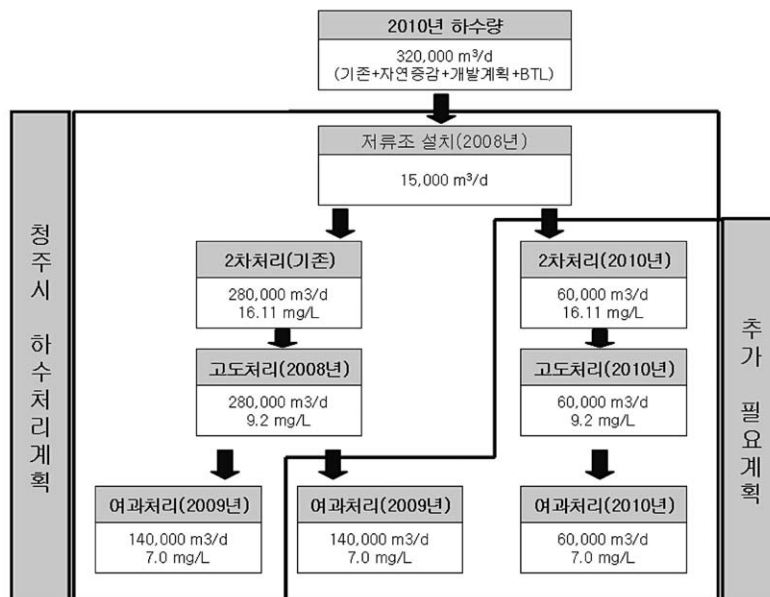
2010년 하수량
320,000 m³/d
(기존+자연증감+개발계획+BTL)

청주시 하수처리계획

저류조 설치(2008년)
15,000 m³/d

2차처리(기존)
280,000 m3/d
16.11 mg/L

고도처리(2008년)
280,000 m3/d
9.2 mg/L

여과처리(2009년)
140,000 m3/d
7.0 mg/L

여과처리(2009년)
140,000 m3/d
7.0 mg/L

2차처리(2010년)
60,000 m3/d
16.11 mg/L

고도처리(2010년)
60,000 m3/d
9.2 mg/L

여과처리(2010년)
60,000 m3/d
7.0 mg/L

추가 필요계획